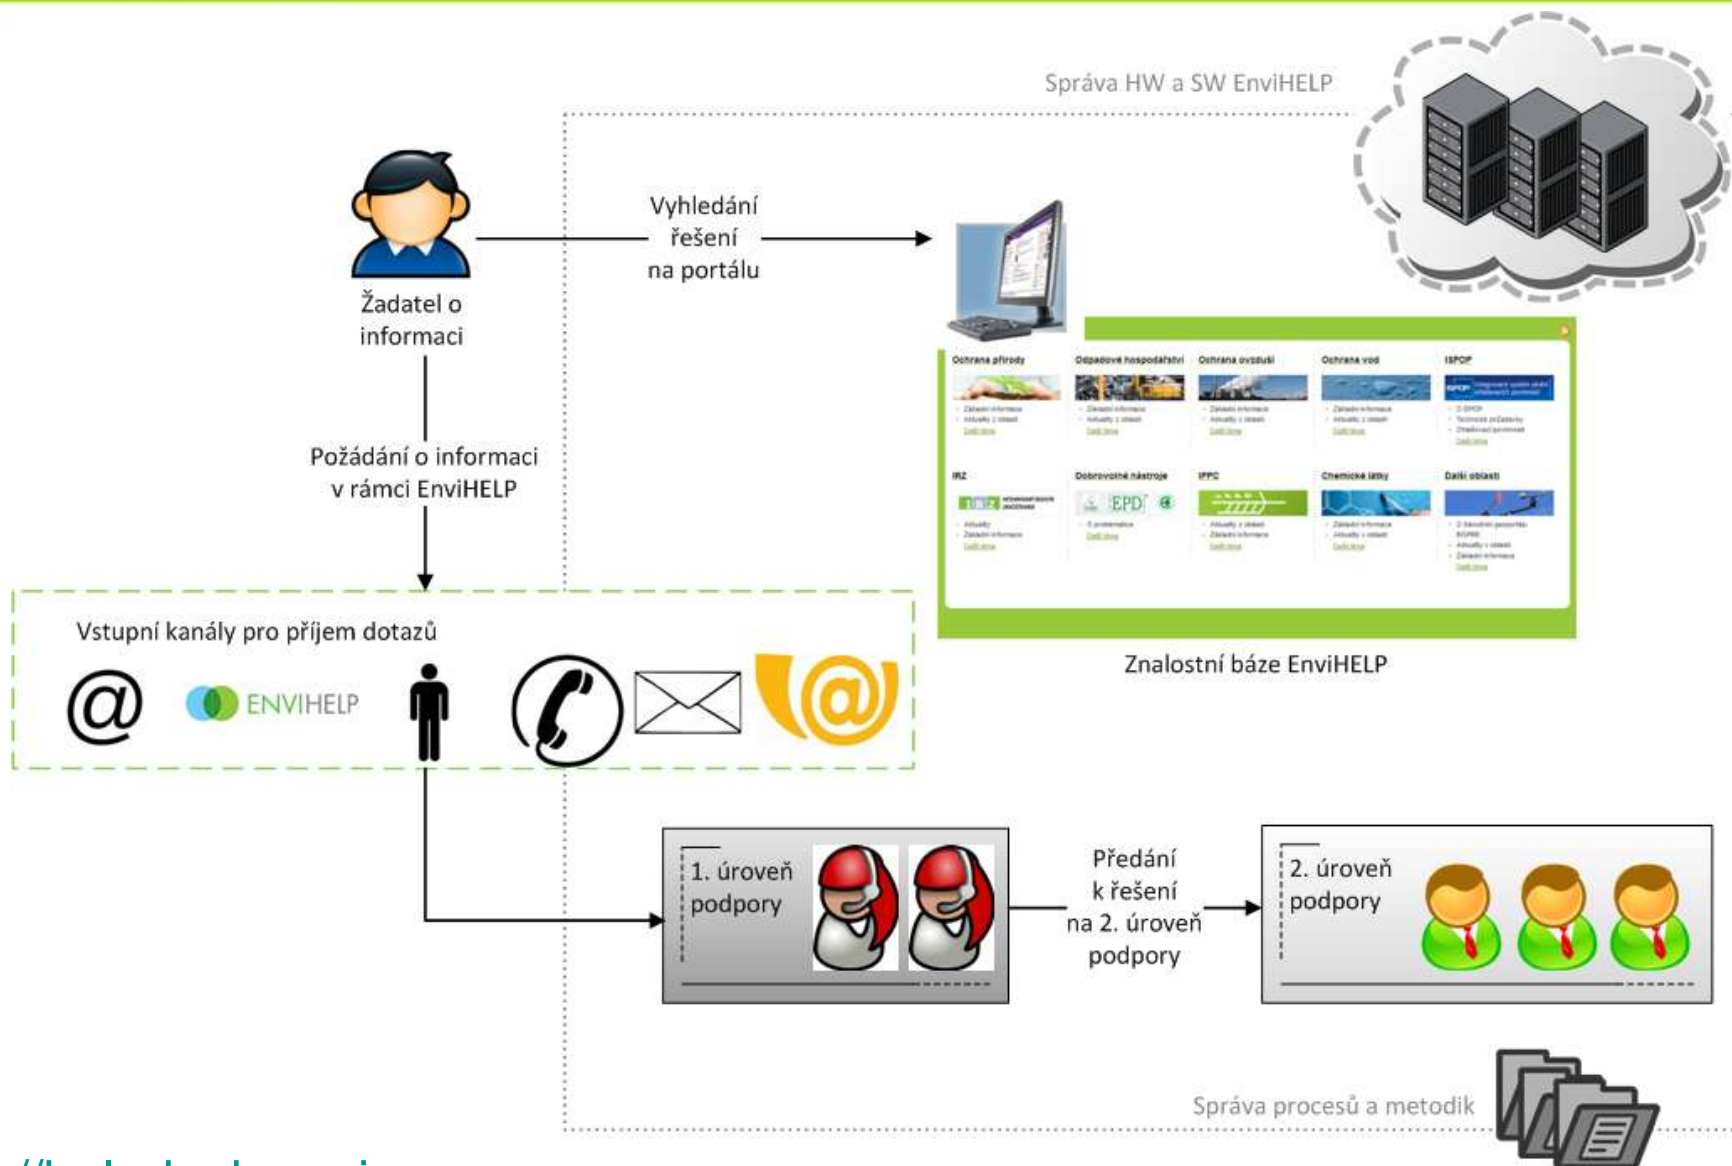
Správa HW a SW EnviHELP

Vyhledání řešení na portálu

Žadatel o informaci

Požádání o informaci v rámci EnviHELP

Ochrana přírody

Odpadové hospodářství

Ochrana ovzduší

Ochrana vod

ISPOP

IRZ

Dobrovolné nástroje

IPPC

Chemické látky

Další oblasti

EPD

Znalostní báze EnviHELP

Vstupní kanály pro příjem dotazů

ENVIHELP

1. úroveň podpory

Předání k řešení na 2. úroveň podpory

2. úroveň podpory

Správa procesů a metodik